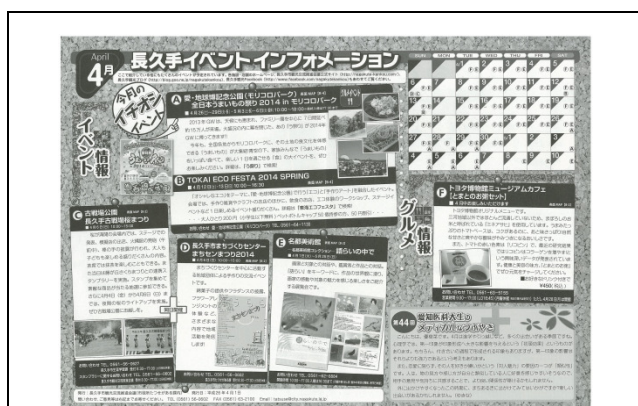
April
4月 長久手イベント インフォメーション

今月のイチオシ イベント

イベント情報

A 愛・地球博記念公園（モリコロパーク）全日本うまいもの祭り 2014 in モリコロパーク

B TOKAI ECO FESTA 2014 SPRING

C 古戦場公園 長久手古戦場桜まつり

D 長久手まちづくりセンター まちセンまつり2014

E 名都美術館

F トヨタ博物館ミュージアムカフェ

グルメ情報

第44回 愛知医科大学の

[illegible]